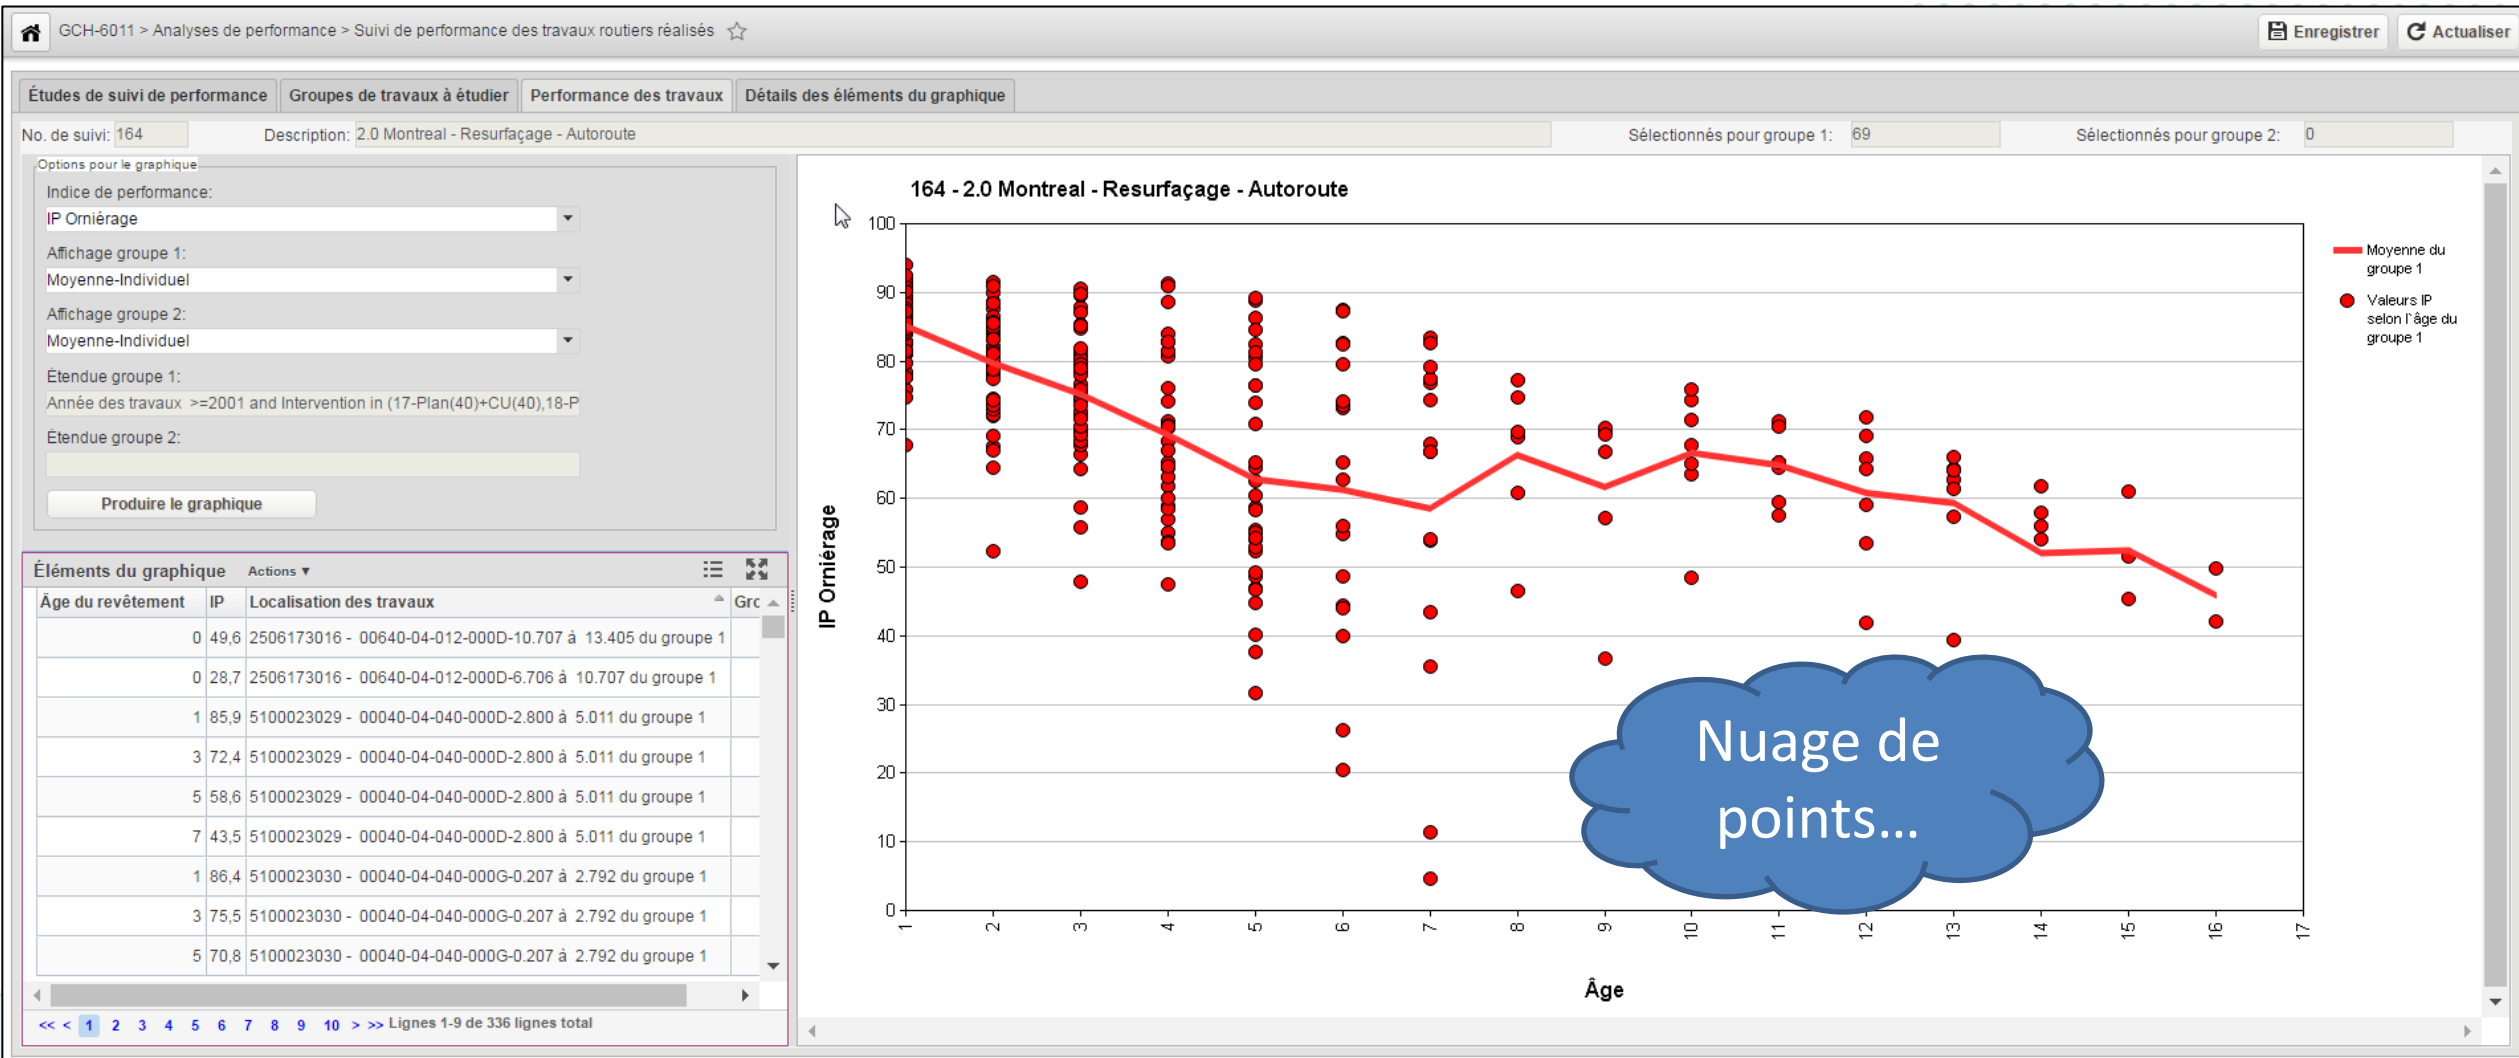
GCH-6011 > Analyses de performance > Suivi de performance des travaux routiers réalisés

Enregistrer Actualiser

Études de suivi de performance | Groupes de travaux à étudier | Performance des travaux | Détails des éléments du graphique

No. de suivi: 164 Description: 2.0 Montreal - Resurfaçage - Autoroute Sélectionnés pour groupe 1: 69 Sélectionnés pour groupe 2: 0

Options pour le graphique

Indice de performance:
IP Orniérage

Affichage groupe 1:
Moyenne-Individuel

Affichage groupe 2:
Moyenne-Individuel

Étendue groupe 1:
Année des travaux >=2001 and Intervention in (17-Plan(40)+CU(40),18-P

Étendue groupe 2:

Produire le graphique

Éléments du graphique Actions ▾

| Âge du revêtement | IP | Localisation des travaux | Grc |
|---|---|---|---|
| 0 | 49,6 | 2506173016 - 00640-04-012-000D-10.707 à 13.405 du groupe 1 | |
| 0 | 28,7 | 2506173016 - 00640-04-012-000D-6.706 à 10.707 du groupe 1 | |
| 1 | 85,9 | 5100023029 - 00040-04-040-000D-2.800 à 5.011 du groupe 1 | |
| 3 | 72,4 | 5100023029 - 00040-04-040-000D-2.800 à 5.011 du groupe 1 | |
| 5 | 58,6 | 5100023029 - 00040-04-040-000D-2.800 à 5.011 du groupe 1 | |
| 7 | 43,5 | 5100023029 - 00040-04-040-000D-2.800 à 5.011 du groupe 1 | |
| 1 | 86,4 | 5100023030 - 00040-04-040-000G-0.207 à 2.792 du groupe 1 | |
| 3 | 75,5 | 5100023030 - 00040-04-040-000G-0.207 à 2.792 du groupe 1 | |
| 5 | 70,8 | 5100023030 - 00040-04-040-000G-0.207 à 2.792 du groupe 1 | |

<< < 1 2 3 4 5 6 7 8 9 10 > >> Lignes 1-9 de 336 lignes total

164 - 2.0 Montreal - Resurfaçage - Autoroute

IP Orniérage
100 90 80 70 60 50 40 30 20 10 0
1 2 3 4 5 6 7 8 9 10 11 12 13 14 15 16 17
Âge

Moyenne du groupe 1
Valeurs IP selon l'âge du groupe 1

Nuage de points...